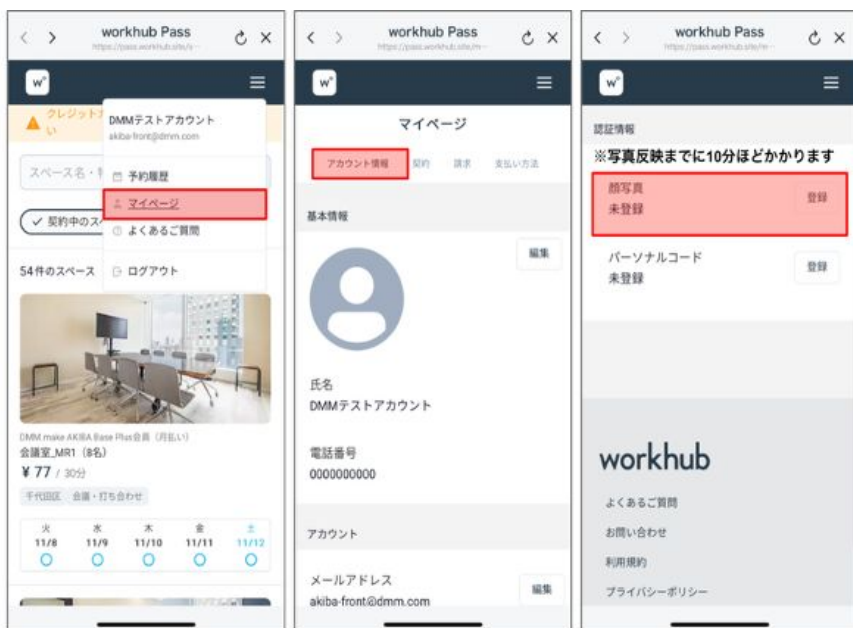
workhub Pass
https://pass.workhub.site/s-

クレジット
い

DMMテストアカウント
akiba-front@dmm.com

スペース名・

予約履歴
マイページ
よくあるご質問
ログアウト

契約中のス

54件のスペース

DMM make AKIBA Base Plus会員（月払い）
会議室_MR1（8名）
¥ 77 / 30分
千代田区 会議・打ち合わせ

| 火 | 水 | 木 | 金 | 土 |
|---|---|---|---|---|
| 11/8 | 11/9 | 11/10 | 11/11 | 11/12 |

workhub Pass
https://pass.workhub.site/m-

マイページ

アカウント情報 契約 請求 支払い方法

基本情報

編集

氏名
DMMテストアカウント

電話番号
0000000000

アカウント

メールアドレス
akiba-front@dmm.com
編集

workhub Pass
https://pass.workhub.site/m-

認証情報

※写真反映までに10分ほどかかります

顔写真
未登録
登録

パーソナルコード
未登録
登録

workhub

よくあるご質問
お問い合わせ
利用規約
プライバシーポリシー